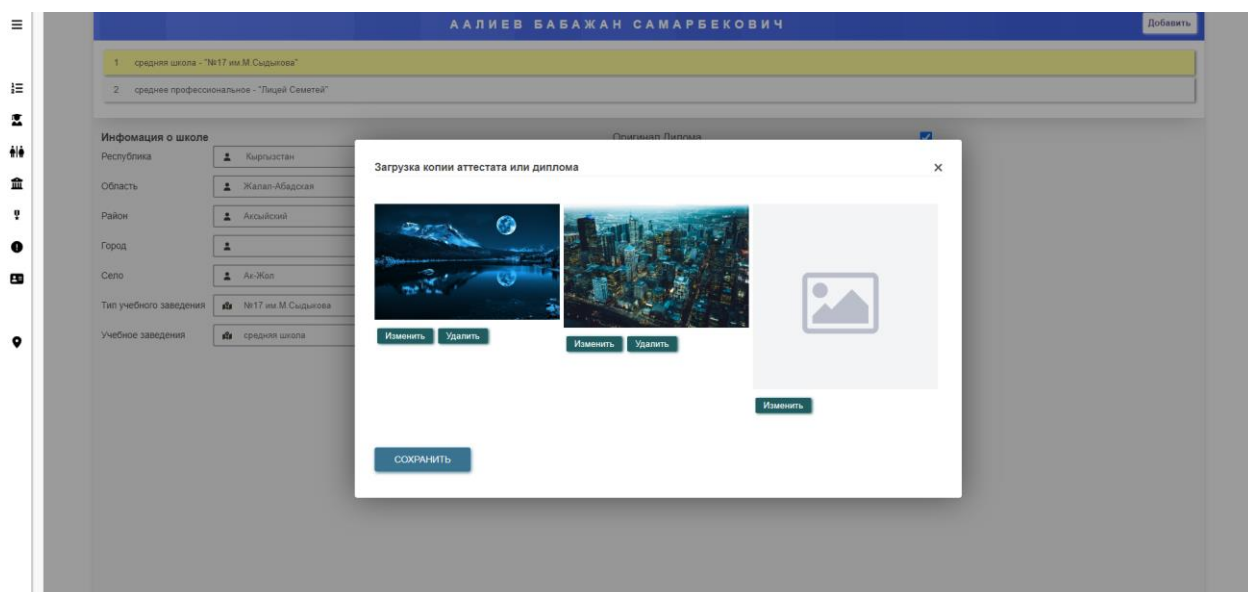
ААЛИЕВ БАБАЖАН САМАРБЕКОВИЧ

Добавить

1 средняя школа - "№17 им М.Сыдыкова"

2 среднее профессиональное - "Лицей Семетей"

Инфомация о школе

Оригинал Диплома

Республика Кыргызстан

Область Жалал-Абадская

Район Аксыйский

Город

Село Ак-Жол

Тип учебного заведения №17 им М.Сыдыкова

Учебное заведения средняя школа

Загрузка копии аттестата или диплома

×

Изменить Удалить

Изменить Удалить

Изменить

СОХРАНИТЬ